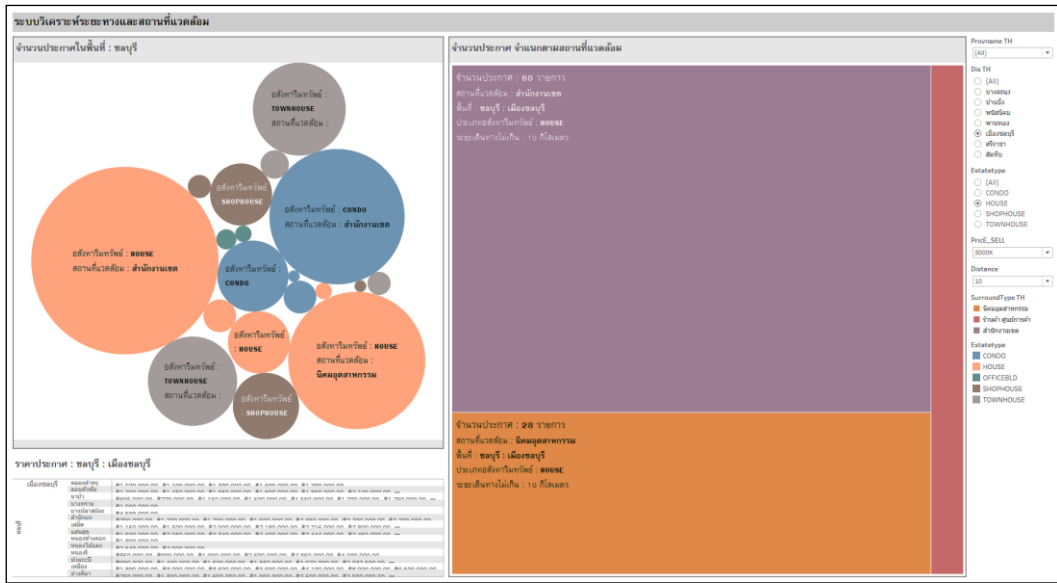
ระบบวิเคราะห์ระยะทางและสถานที่แวดล้อม

จำนวนประกาศในพื้นที่ : ชลบุรี

อสังหาริมทรัพย์ : TOWNHOUSE
สถานที่แวดล้อม :

อสังหาริมทรัพย์ : SHOPHOUSE

อสังหาริมทรัพย์ : CONDO
สถานที่แวดล้อม : สำนักงานเขต

อสังหาริมทรัพย์ : HOUSE
สถานที่แวดล้อม : สำนักงานเขต

อสังหาริมทรัพย์ : CONDO

อสังหาริมทรัพย์ : HOUSE

อสังหาริมทรัพย์ : HOUSE
สถานที่แวดล้อม : นิคมอุตสาหกรรม

อสังหาริมทรัพย์ : TOWNHOUSE
สถานที่แวดล้อม :

อสังหาริมทรัพย์ : SHOPHOUSE

จำนวนประกาศ จำแนกตามสถานที่แวดล้อม

จำนวนประกาศ : 60 รายการ
สถานที่แวดล้อม : สำนักงานเขต
พื้นที่ : ชลบุรี : เมืองชลบุรี
ประเภทอสังหาริมทรัพย์ : HOUSE
ระยะเดินทางไม่เกิน : 10 กิโลเมตร

จำนวนประกาศ : 28 รายการ
สถานที่แวดล้อม : นิคมอุตสาหกรรม
พื้นที่ : ชลบุรี : เมืองชลบุรี
ประเภทอสังหาริมทรัพย์ : HOUSE
ระยะเดินทางไม่เกิน : 10 กิโลเมตร

ราคาประกาศ : ชลบุรี : เมืองชลบุรี

ชลบุรี | เมืองชลบุรี | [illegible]

Provname TH
(All)

Dis TH
(All)
บางละมุง
บ้านบึง
พนัสนิคม
พานทอง
เมืองชลบุรี
ศรีราชา
สัตหีบ

Estatetype
(All)
CONDO
HOUSE
SHOPHOUSE
TOWNHOUSE

PricE_SELL
3000K

Distance
10

SurroundType TH
นิคมอุตสาหกรรม
ร้านค้า ศูนย์การค้า
สำนักงานเขต

Estatetype
CONDO
HOUSE
OFFICEBLD
SHOPHOUSE
TOWNHOUSE